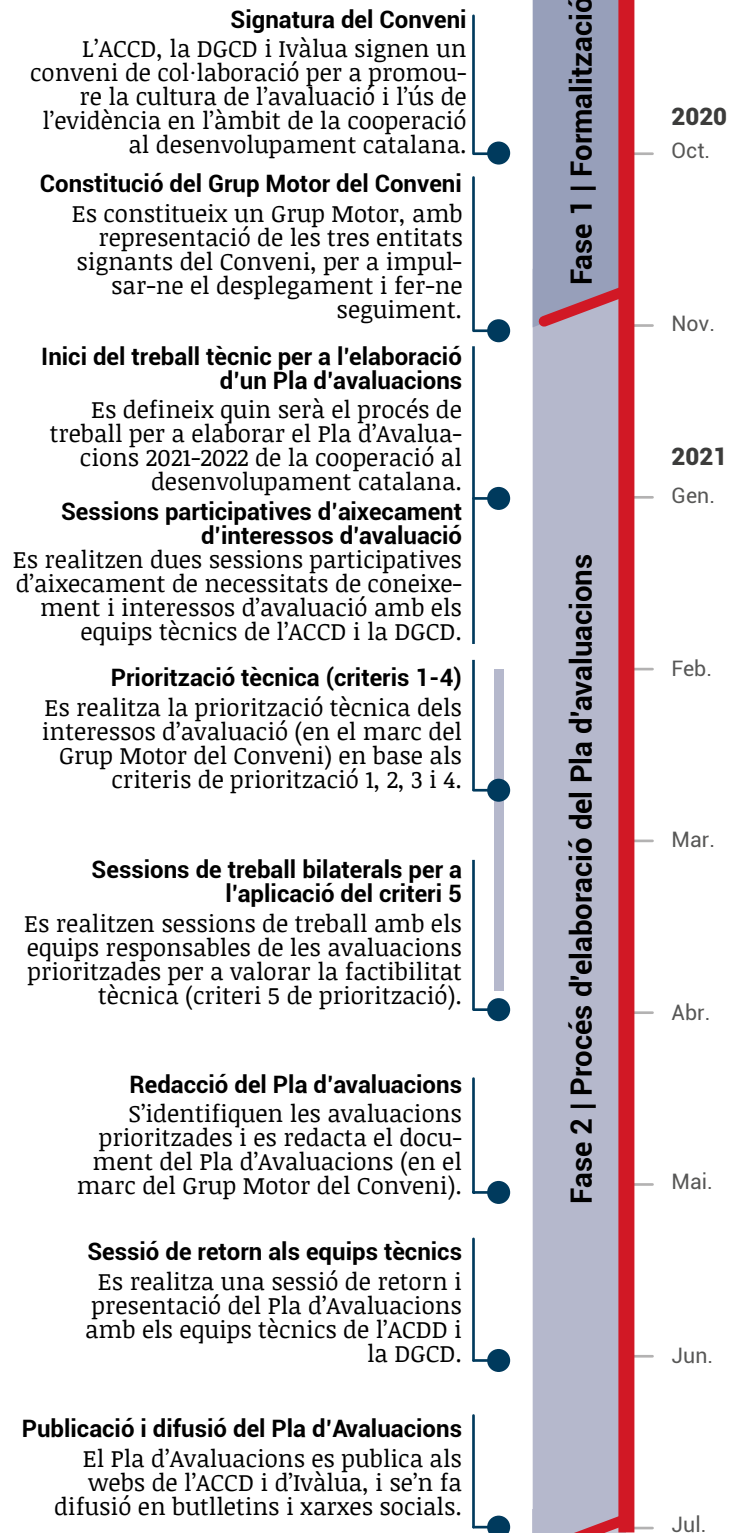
Signatura del Conveni
L'ACCD, la DGCD i Ivàlua signen un conveni de col·laboració per a promoure la cultura de l'avaluació i l'ús de l'evidència en l'àmbit de la cooperació al desenvolupament catalana.

Constitució del Grup Motor del Conveni
Es constitueix un Grup Motor, amb representació de les tres entitats signants del Conveni, per a impulsar-ne el desplegament i fer-ne seguiment.

Inici del treball tècnic per a l'elaboració d'un Pla d'avaluacions
Es defineix quin serà el procés de treball per a elaborar el Pla d'Avaluacions 2021-2022 de la cooperació al desenvolupament catalana.

Sessions participatives d'aixecament d'interessos d'avaluació
Es realitzen dues sessions participatives d'aixecament de necessitats de coneixement i interessos d'avaluació amb els equips tècnics de l'ACCD i la DGCD.

Priorització tècnica (criteris 1-4)
Es realitza la priorització tècnica dels interessos d'avaluació (en el marc del Grup Motor del Conveni) en base als criteris de priorització 1, 2, 3 i 4.

Sessions de treball bilaterals per a l'aplicació del criteri 5
Es realitzen sessions de treball amb els equips responsables de les avaluacions prioritzades per a valorar la factibilitat tècnica (criteri 5 de priorització).

Redacció del Pla d'avaluacions
S'identifiquen les avaluacions prioritzades i es redacta el document del Pla d'Avaluacions (en el marc del Grup Motor del Conveni).

Sessió de retorn als equips tècnics
Es realitza una sessió de retorn i presentació del Pla d'Avaluacions amb els equips tècnics de l'ACDD i la DGCD.

Publicació i difusió del Pla d'Avaluacions
El Pla d'Avaluacions es publica als webs de l'ACCD i d'Ivàlua, i se'n fa difusió en butlletins i xarxes socials.

Fase 1 | Formalització

Fase 2 | Procés d'elaboració del Pla d'avaluacions

2020
Oct.
Nov.
2021
Gen.
Feb.
Mar.
Abr.
Mai.
Jun.
Jul.